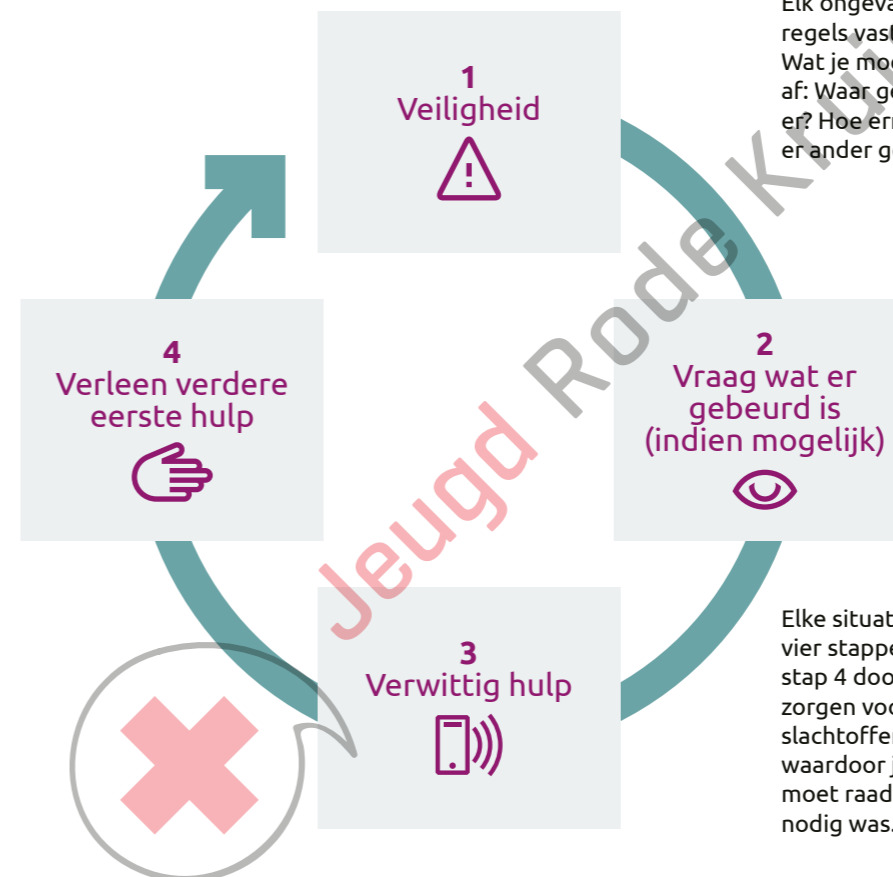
Elk ongeva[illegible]
regels vast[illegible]
Wat je moe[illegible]
af: Waar ge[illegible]
er? Hoe ern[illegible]
er ander g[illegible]

1
Veiligheid

4
Verleen verdere eerste hulp

2
Vraag wat er gebeurd is (indien mogelijk)

3
Verwittig hulp

Jeugd Rode Kruis

Elke situat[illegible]
vier stappe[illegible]
stap 4 doo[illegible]
zorgen voo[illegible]
slachtoffer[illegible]
waardoor j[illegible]
moet raad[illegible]
nodig was.